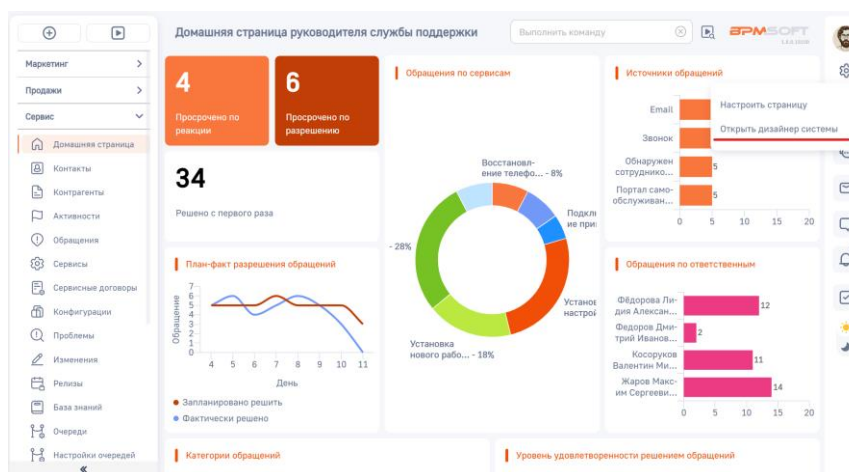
Маркетинг
Продажи
Сервис
Домашняя страница
Контакты
Контрагенты
Активности
Обращения
Сервисы
Сервисные договоры
Конфигурации
Проблемы
Изменения
Релизы
База знаний
Очереди
Настройки очередей
«

Домашняя страница руководителя службы поддержки
Выполнить команду
BPMSOFT
1.4.0.1005

4
Просрочено по реакции

6
Просрочено по разрешению

34
Решено с первого раза

План-факт разрешения обращений
Обращения
7
6
5
4
3
2
1
0
4 5 6 7 8 9 10 11
День
Запланировано решить
Фактически решено

Обращения по сервисам
Восстановление телефо... - 8%
Подкл ие при
- 28%
Установ настрой
Установка нового рабо... - 18%

Источники обращений
Email
Звонок
Обнаружен сотруднико...
Портал самообслуживан...
5
5
0 5 10 15 20

Настроить страницу
Открыть дизайнер системы

Обращения по ответственным
Фёдорова Лидия Алексан...
12
Федоров Дмитрий Иванов...
2
Косоруков Валентин Ми...
11
Жаров Максим Сергееви...
14
0 5 10 15 20

Категории обращений
Уровень удовлетворенности решением обращений